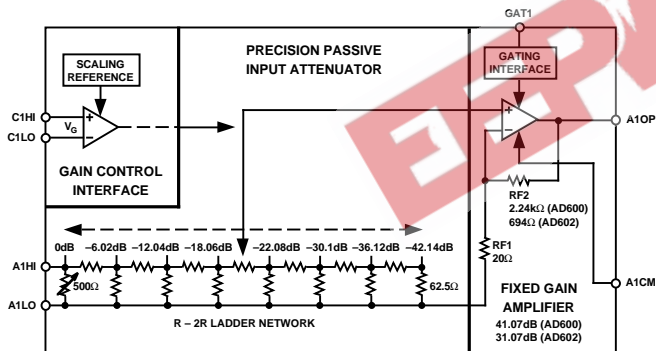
GAT1

SCALING REFERENCE

PRECISION PASSIVE INPUT ATTENUATOR

GATING INTERFACE

C1HI

C1LO

$V_G$

+

–

GAIN CONTROL INTERFACE

+

–

A1OP

RF2
2.24kΩ (AD600)
694Ω (AD602)

0dB –6.02dB –12.04dB –18.06dB –22.08dB –30.1dB –36.12dB –42.14dB

RF1
20Ω

A1HI

500Ω

62.5Ω

A1CM

A1LO

R – 2R LADDER NETWORK

FIXED GAIN AMPLIFIER
41.07dB (AD600)
31.07dB (AD602)